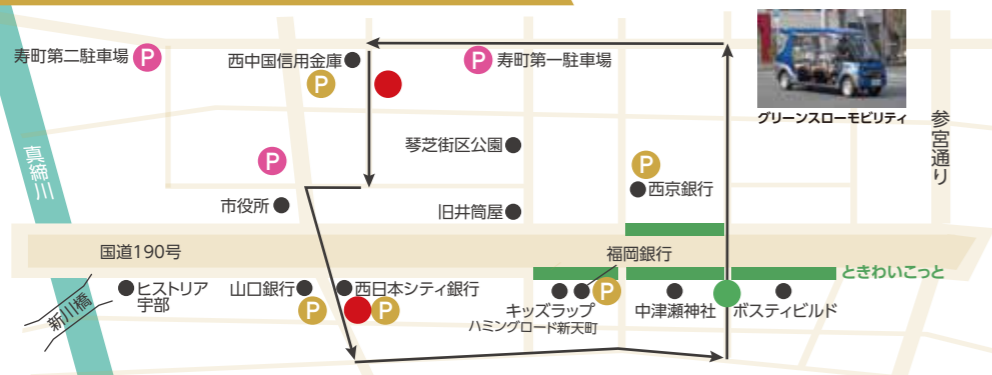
寿町第二駐車場 P
西中国信用金庫 P
P 寿町第一駐車場
グリーンスローモビリティ
参宮通り
真締川
P
琴芝街区公園
P 西京銀行
市役所
旧井筒屋
国道190号
福岡銀行
ときわいこっと
ヒストリア宇部
山口銀行 P
西日本シティ銀行 P
キッズラップ P
ハミングロード新天町
中津瀬神社
ボスティビルド
新川橋